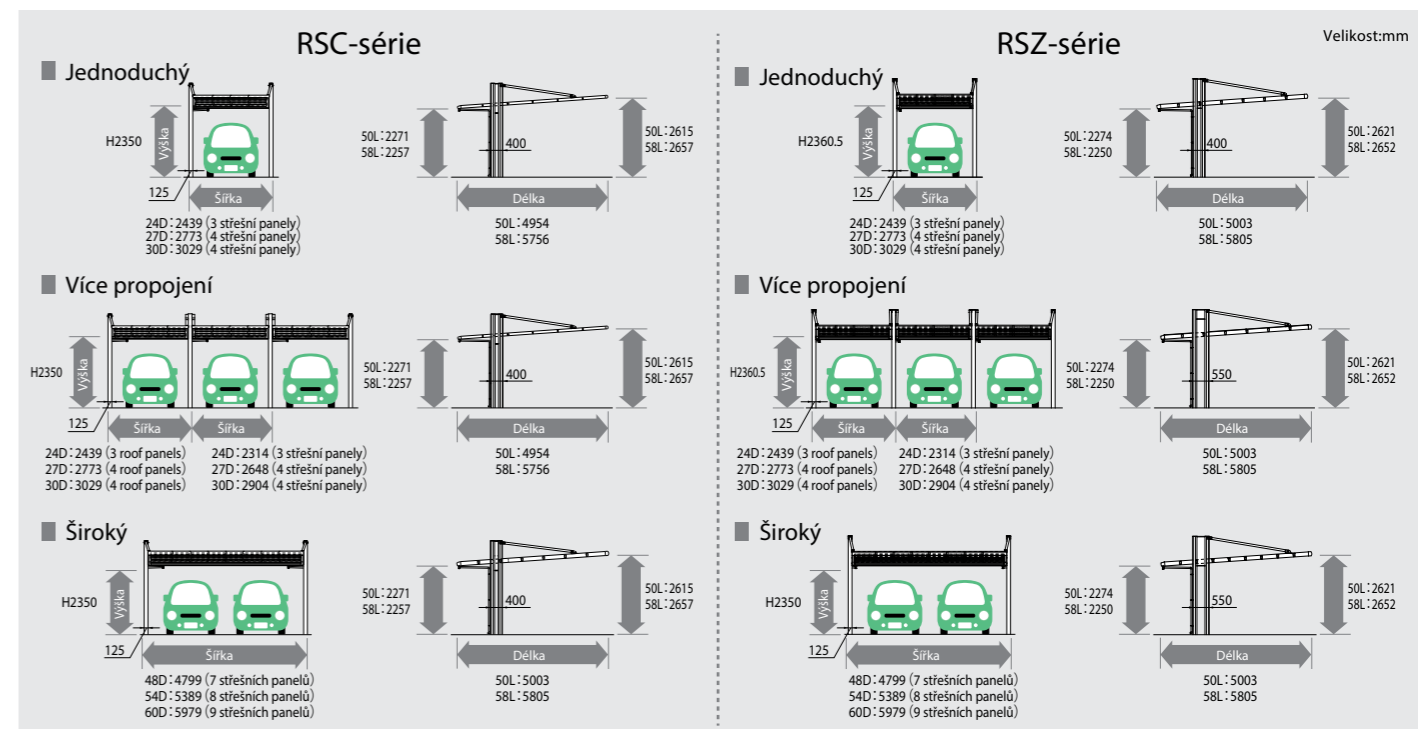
RSC-série

Jednoduchý

H2350
Výška
125
Šířka
24D：2439 (3 střešní panely)
27D：2773 (4 střešní panely)
30D：3029 (4 střešní panely)

50L：2271
58L：2257
400
50L：2615
58L：2657
Délka
50L：4954
58L：5756

Více propojení

H2350
Výška
125
Šířka
Šířka
24D：2439 (3 roof panels)
27D：2773 (4 roof panels)
30D：3029 (4 roof panels)
24D：2314 (3 střešní panely)
27D：2648 (4 střešní panely)
30D：2904 (4 střešní panely)

50L：2271
58L：2257
400
50L：2615
58L：2657
Délka
50L：4954
58L：5756

Široký

H2350
Výška
125
Šířka
48D：4799 (7 střešních panelů)
54D：5389 (8 střešních panelů)
60D：5979 (9 střešních panelů)

50L：2271
58L：2257
400
50L：2615
58L：2657
Délka
50L：5003
58L：5805

RSZ-série

Velikost:mm

Jednoduchý

H2360.5
Výška
125
Šířka
24D：2439 (3 střešní panely)
27D：2773 (4 střešní panely)
30D：3029 (4 střešní panely)

50L：2274
58L：2250
400
50L：2621
58L：2652
Délka
50L：5003
58L：5805

Více propojení

H2360.5
Výška
125
Šířka
Šířka
24D：2439 (3 roof panels)
27D：2773 (4 roof panels)
30D：3029 (4 roof panels)
24D：2314 (3 střešní panely)
27D：2648 (4 střešní panely)
30D：2904 (4 střešní panely)

50L：2274
58L：2250
550
50L：2621
58L：2652
Délka
50L：5003
58L：5805

Široký

H2350
Výška
125
Šířka
48D：4799 (7 střešních panelů)
54D：5389 (8 střešních panelů)
60D：5979 (9 střešních panelů)

50L：2274
58L：2250
550
50L：2621
58L：2652
Délka
50L：5003
58L：5805